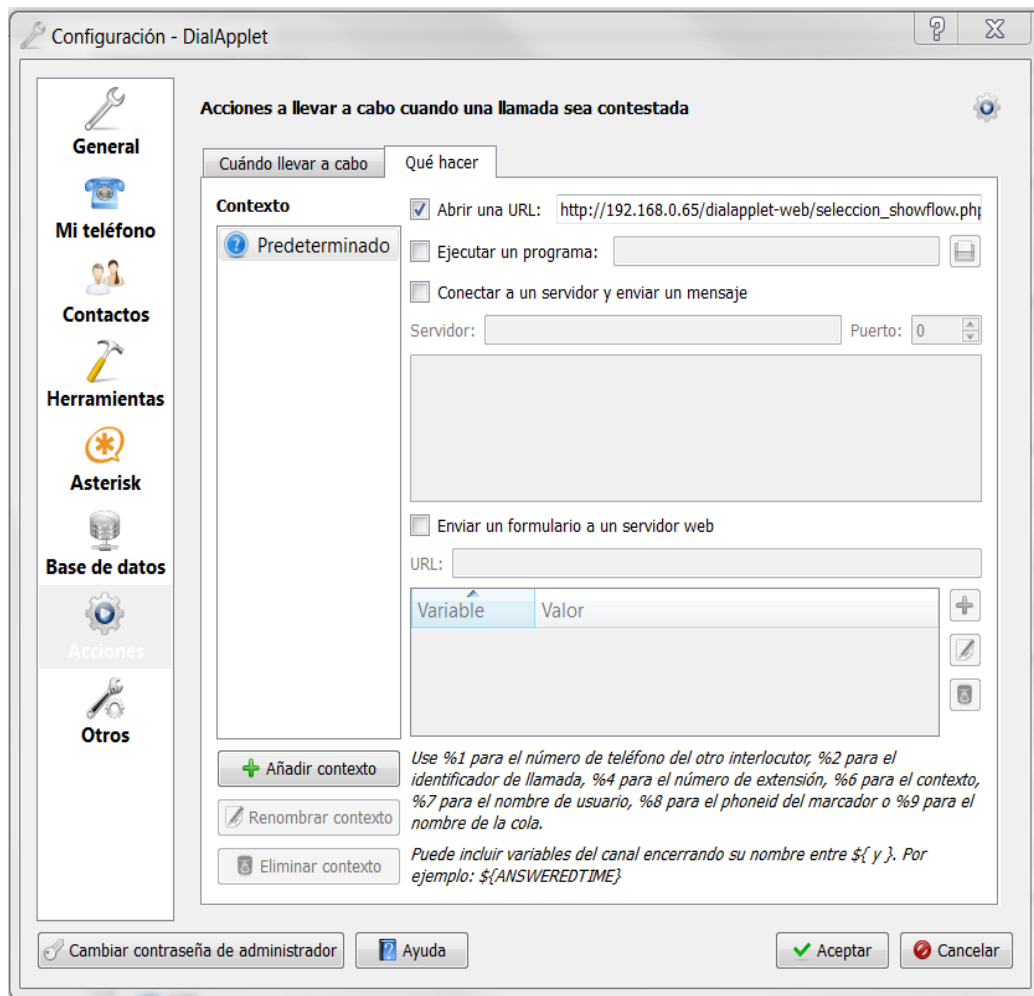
Configuración - DialApplet

General
Mi teléfono
Contactos
Herramientas
Asterisk
Base de datos
Acciones
Otros

Acciones a llevar a cabo cuando una llamada sea contestada

Cuándo llevar a cabo | Qué hacer

Contexto
Predeterminado

Abrir una URL: http://192.168.0.65/dialapplet-web/seleccion_showflow.php
Ejecutar un programa:
Conectar a un servidor y enviar un mensaje
Servidor: Puerto: 0

Enviar un formulario a un servidor web
URL:

| Variable | Valor |
|---|---|

Añadir contexto
Renombrar contexto
Eliminar contexto

Use %1 para el número de teléfono del otro interlocutor, %2 para el identificador de llamada, %4 para el número de extensión, %6 para el contexto, %7 para el nombre de usuario, %8 para el phoneid del marcador o %9 para el nombre de la cola.

Puede incluir variables del canal encerrando su nombre entre ${ y }. Por ejemplo: ${ANSWEREDTIME}

Cambiar contraseña de administrador
Ayuda
Aceptar
Cancelar